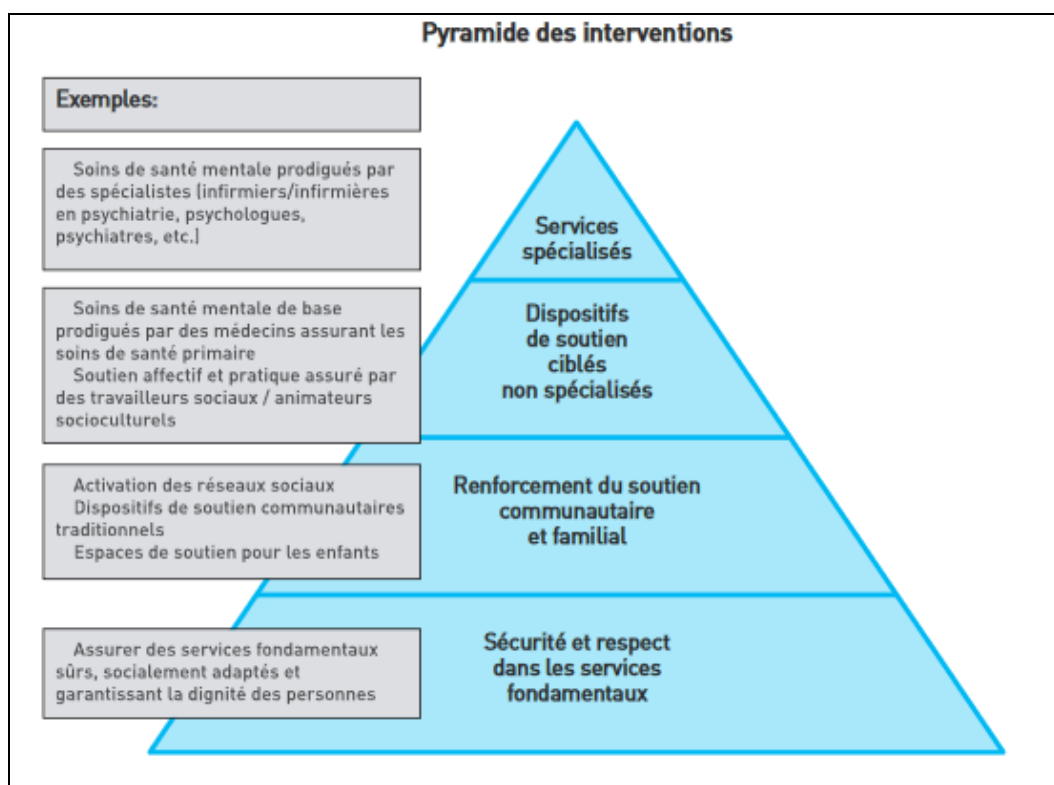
Pyramide des interventions

Exemples:

Soins de santé mentale prodigués par des spécialistes [infirmiers/infirmières en psychiatrie, psychologues, psychiatres, etc.]

Services spécialisés

Soins de santé mentale de base prodigués par des médecins assurant les soins de santé primaire
Soutien affectif et pratique assuré par des travailleurs sociaux / animateurs socioculturels

Dispositifs de soutien ciblés non spécialisés

Activation des réseaux sociaux
Dispositifs de soutien communautaires traditionnels
Espaces de soutien pour les enfants

Renforcement du soutien communautaire et familial

Assurer des services fondamentaux sûrs, socialement adaptés et garantissant la dignité des personnes

Sécurité et respect dans les services fondamentaux